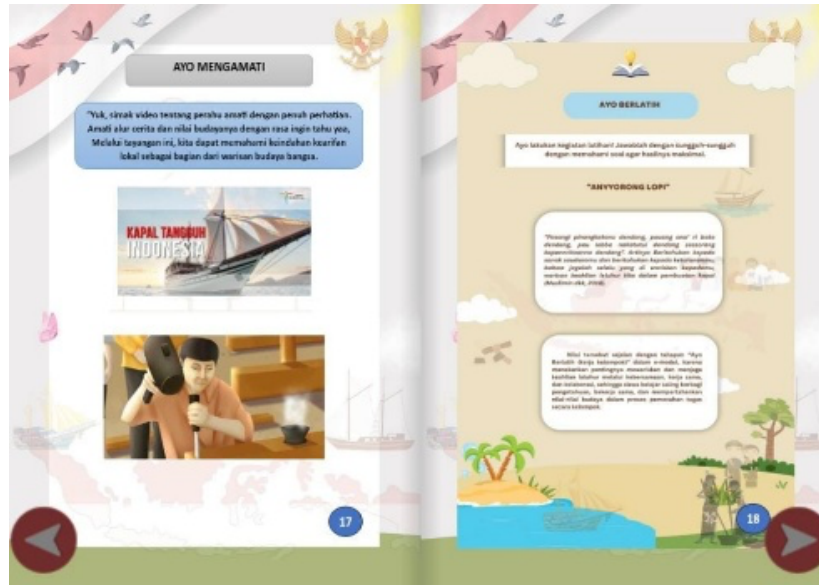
AYO MENGAMATI

"Yuk, simak video tentang perahu amati dengan penuh perhatian. Amati alur cerita dan nilai budayanya dengan rasa ingin tahu yaa, Melalui tayangan ini, kita dapat memahami keindahan kearifan lokal sebagai bagian dari warisan budaya bangsa.

KAPAL TANGGUH INDONESIA

17

AYO BERLATIH

Ayo lakukan kegiatan latihan! Jawablah dengan sungguh-sungguh dengan memahami soal agar hasilnya maksimal.

"ANYYORONG LOPI"

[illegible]

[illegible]

18